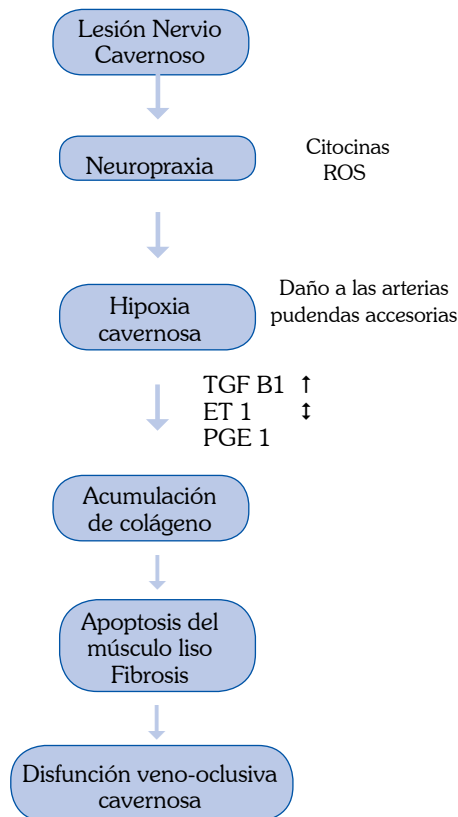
Lesión Nervio Cavernoso

Neuropraxia

Citocinas
ROS

Hipoxia cavernosa

Daño a las arterias pudendas accesorias

TGF B1 ↑
ET 1 ↕
PGE 1

Acumulación de colágeno

Apoptosis del músculo liso Fibrosis

Disfunción veno-oclusiva cavernosa